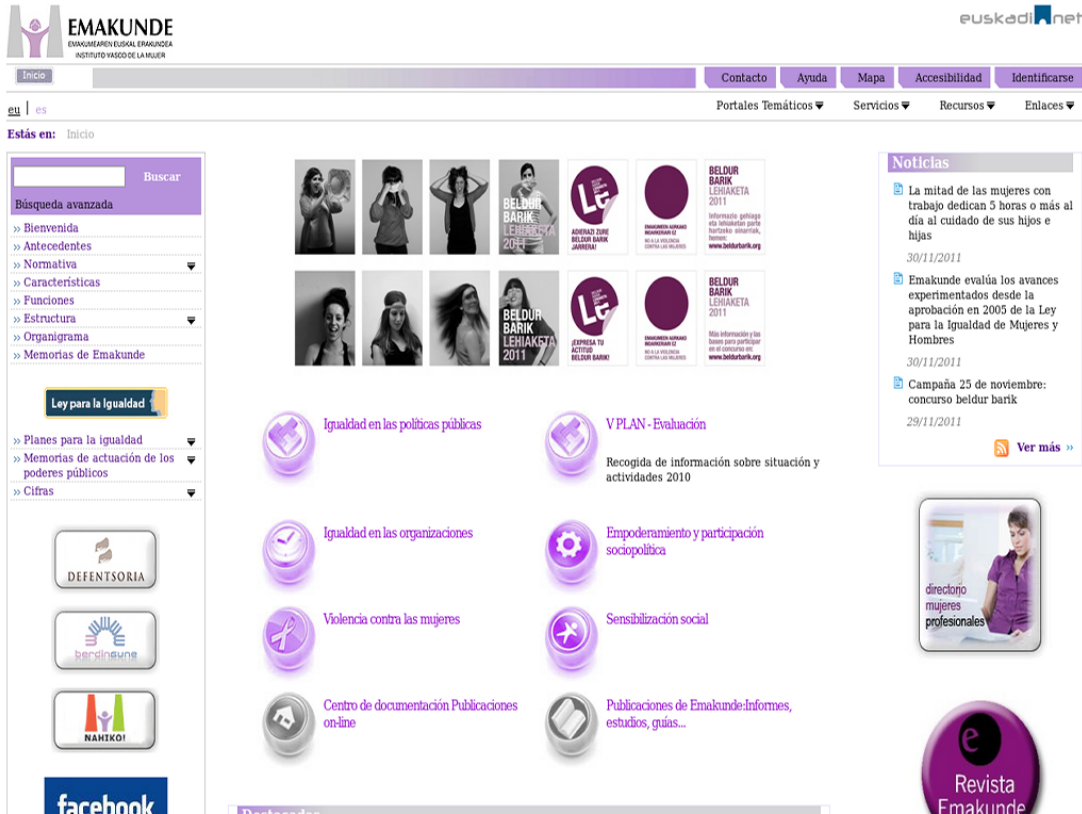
EMAKUNDE
EMAKUMEAREN EUSKAL ERAKUNDEA
INSTITUTO VASCO DE LA MUJER

euskadi.net

Inicio

Contacto | Ayuda | Mapa | Accesibilidad | Identificarse

eu | es

Portales Temáticos | Servicios | Recursos | Enlaces

Estás en: Inicio

Buscar
Búsqueda avanzada

» Bienvenida
» Antecedentes
» Normativa
» Características
» Funciones
» Estructura
» Organigrama
» Memorias de Emakunde

Ley para la Igualdad

» Planes para la igualdad
» Memorias de actuación de los poderes públicos
» Cifras

DEFENTSORIA

berdinsare

NAHIKO!

facebook

BELDUR BARIK LEHIAKETA 2011

ADIERAZI ZURE BELDUR BARIK JARRERA!

EMAKUMEEN AURKAKO INDARKERIARI EZ
NO A LA VIOLENCIA CONTRA LAS MUJERES

BELDUR BARIK LEHIAKETA 2011
Informazio gehiago eta lehiaketan parte hartzeko oinarriak, hemen: www.beldurbarik.org

BELDUR BARIK LEHIAKETA 2011

¡EXPRESA TU ACTITUD BELDUR BARIK!

EMAKUMEEN AURKAKO INDARKERIARI EZ
NO A LA VIOLENCIA CONTRA LAS MUJERES

BELDUR BARIK LEHIAKETA 2011
Más información y las bases para participar en el concurso en: www.beldurbarik.org

Igualdad en las políticas públicas

V PLAN - Evaluación
Recogida de información sobre situación y actividades 2010

Igualdad en las organizaciones

Empoderamiento y participación sociopolítica

Violencia contra las mujeres

Sensibilización social

Centro de documentación Publicaciones on-line

Publicaciones de Emakunde:Informes, estudios, guías...

Destacados

Noticias

La mitad de las mujeres con trabajo dedican 5 horas o más al día al cuidado de sus hijos e hijas
30/11/2011

Emakunde evalúa los avances experimentados desde la aprobación en 2005 de la Ley para la Igualdad de Mujeres y Hombres
30/11/2011

Campaña 25 de noviembre: concurso beldur barik
29/11/2011

Ver más »

directorio mujeres profesionales

Revista Emakunde